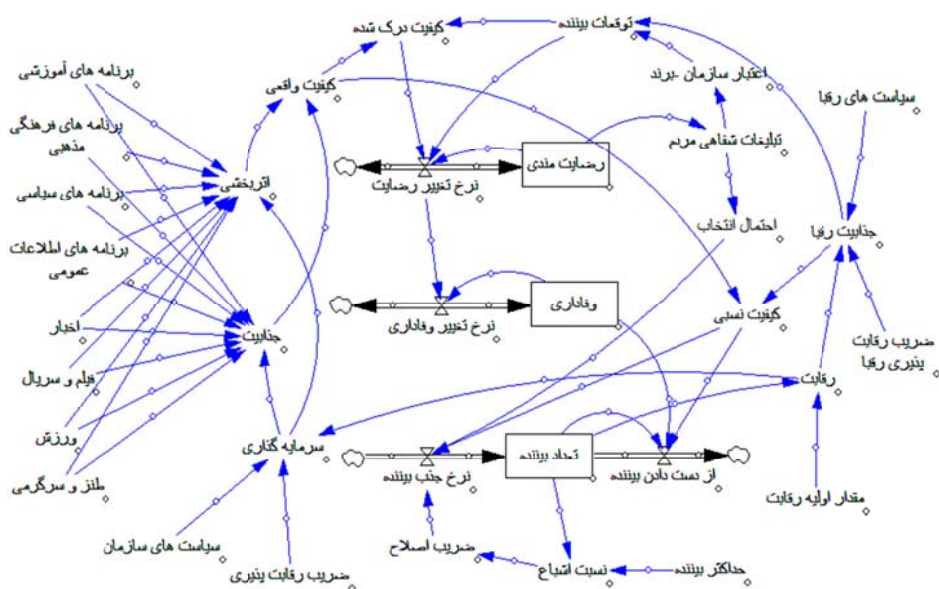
کیفیت درک شده
توقعات بیننده
اعتبار سازمان -برند
سیاست های رقبا
برنامه های آموزشی
کیفیت واقعی
تبلیغات شفاهی مردم
برنامه های فرهنگی مذهبی
اثربخشی
رضایت مندی
نرخ تغییر رضایت
برنامه های سیاسی
احتمال انتخاب
جذابیت رقبا
برنامه های اطلاعات عمومی
وفاداری
نرخ تغییر وفاداری
اخبار
جذابیت
کیفیت نسبی
ضریب رقابت پذیری رقبا
فیلم و سریال
رقابت
ورزش
سرمایه گذاری
تعداد بیننده
نرخ جذب بیننده
از دست دادن بیننده
طنز و سرگرمی
مقدار اولیه رقابت
سیاست های سازمان
ضریب اصلاح
نسبت اشباع
حداکثر بیننده
ضریب رقابت پذیری